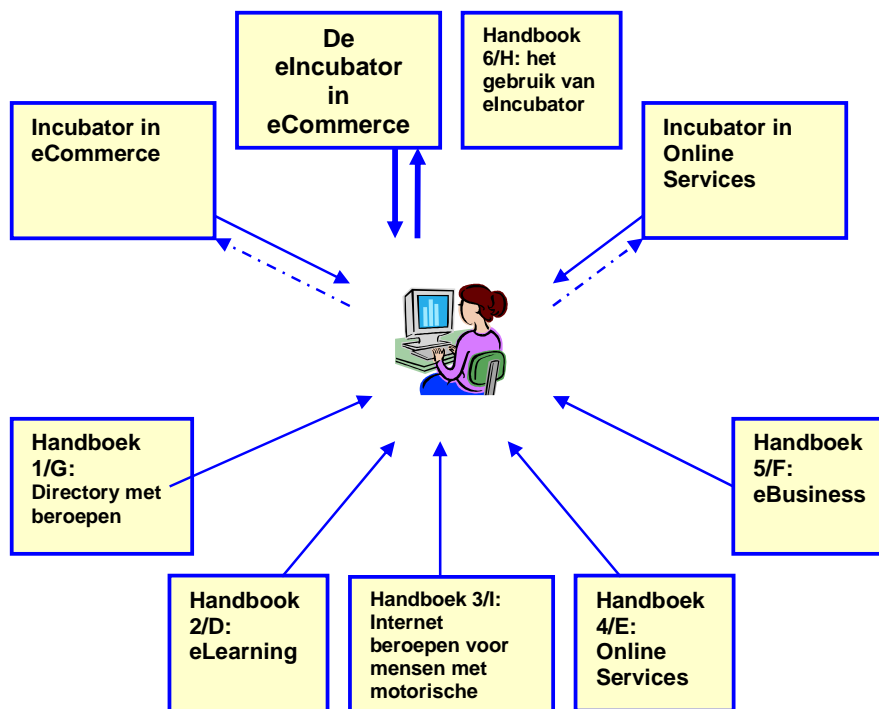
Incubator in eCommerce

De eIncubator in eCommerce

Handbook 6/H: het gebruik van eIncubator

Incubator in Online Services

Handboek 1/G: Directory met beroepen

Handboek 5/F: eBusiness

Handbook 2/D: eLearning

Handboek 3/I: Internet beroepen voor mensen met motorische

Handboek 4/E: Online Services